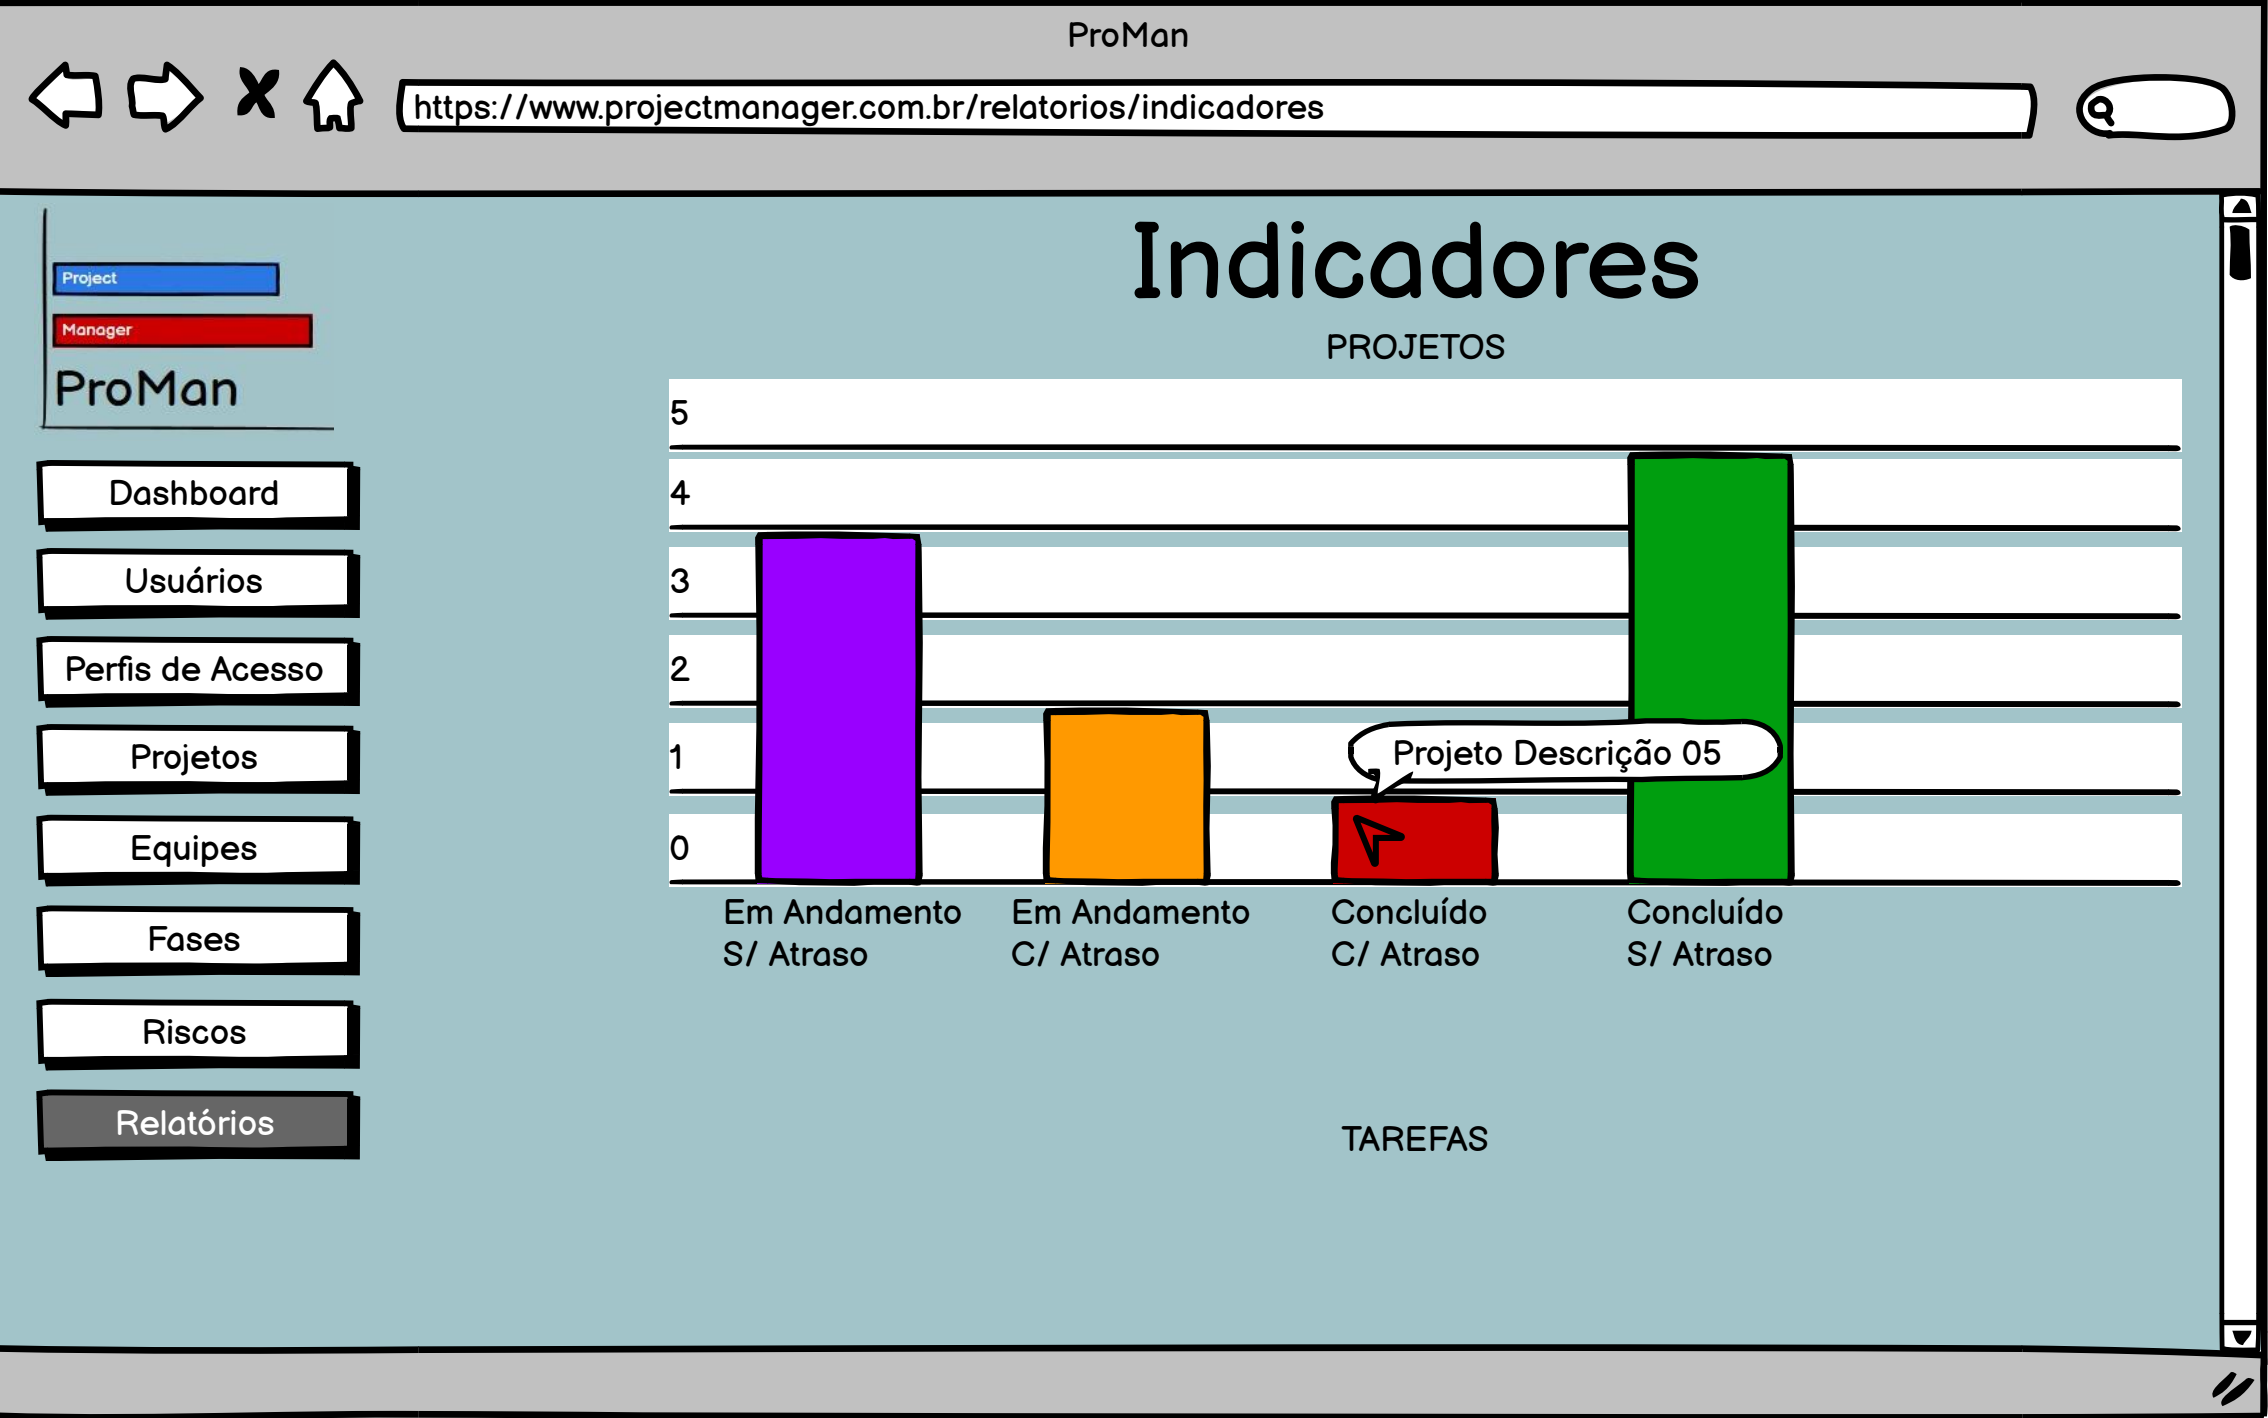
ProMan

https://www.projectmanager.com.br/relatorios/indicadores

Project
Manager
ProMan

Dashboard
Usuários
Perfis de Acesso
Projetos
Equipes
Fases
Riscos
Relatórios

Indicadores

PROJETOS

5
4
3
2
1
0

Projeto Descrição 05

Em Andamento S/ Atraso
Em Andamento C/ Atraso
Concluído C/ Atraso
Concluído S/ Atraso

TAREFAS